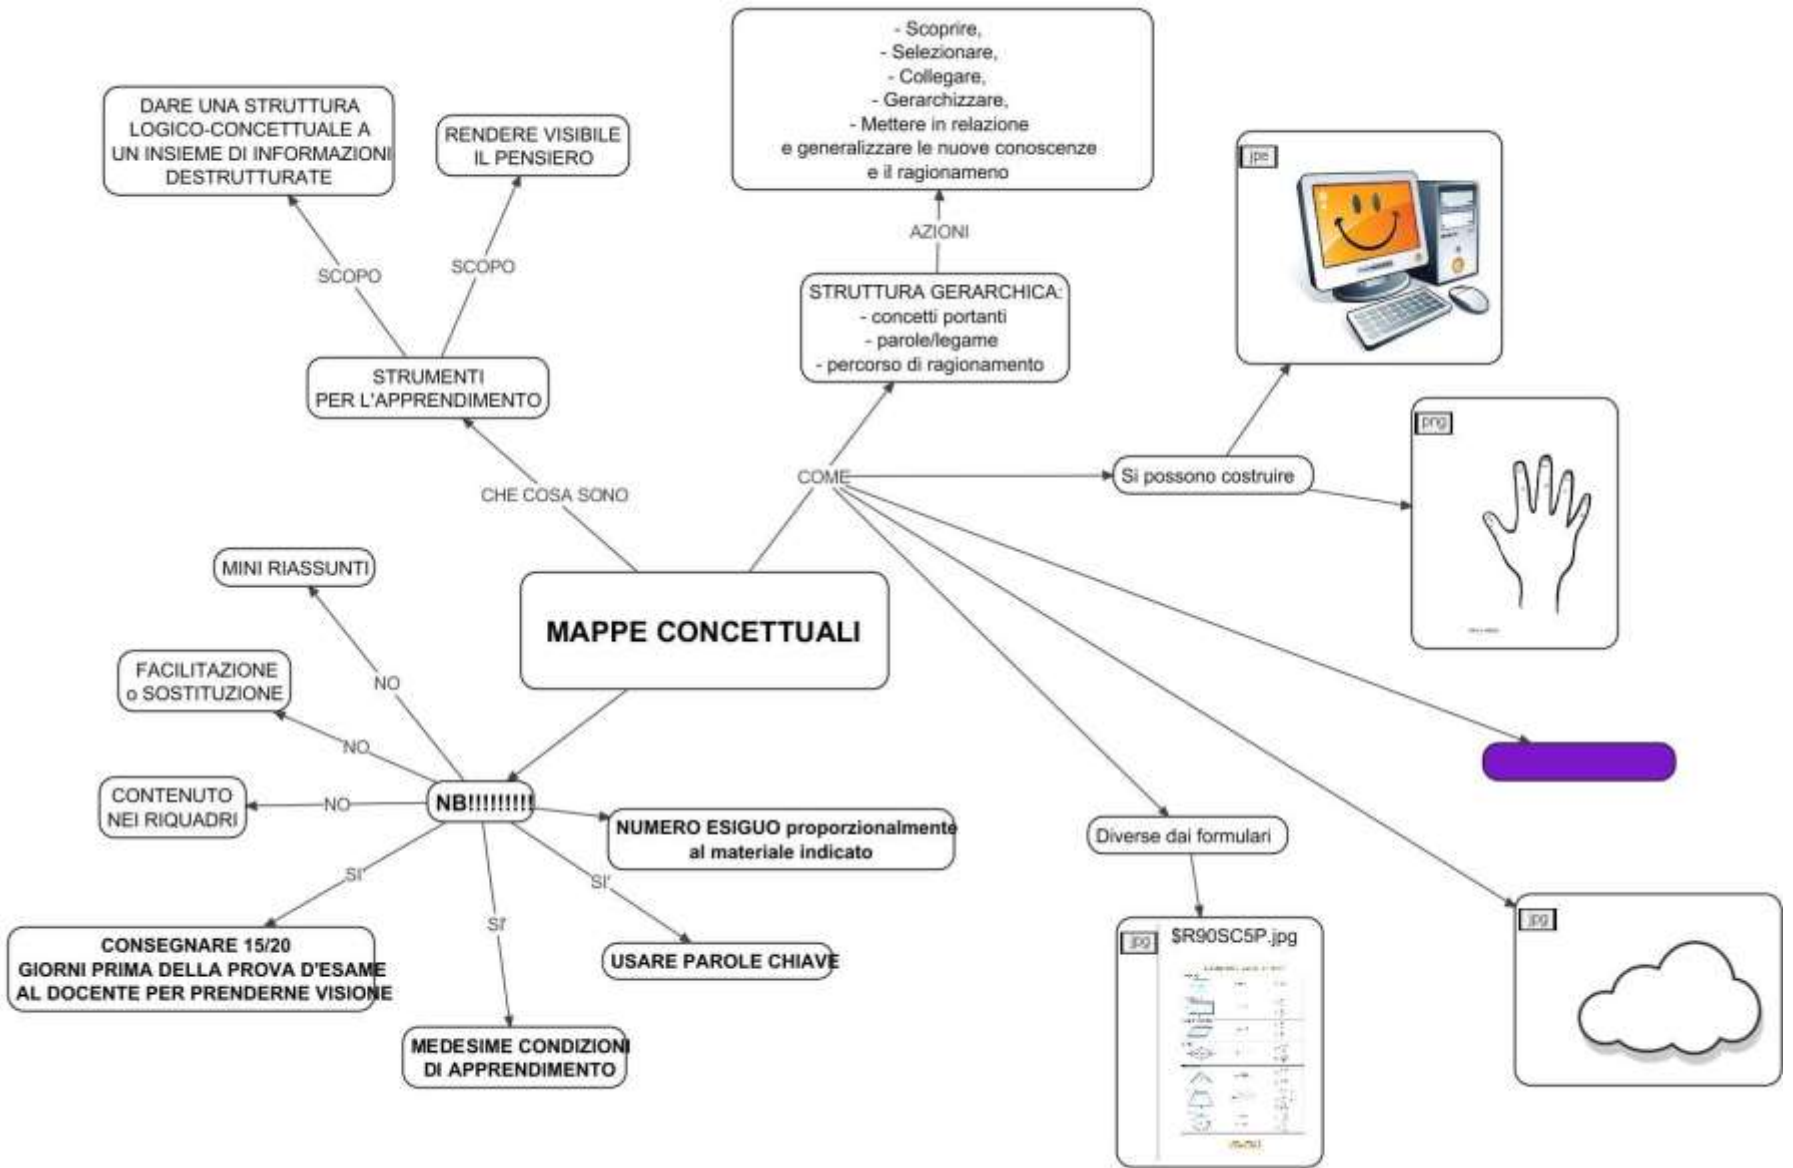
DARE UNA STRUTTURA LOGICO-CONCETTUALE A UN INSIEME DI INFORMAZIONI DESTRUTTURATE

RENDERE VISIBILE IL PENSIERO

SCOPO

SCOPO

STRUMENTI PER L'APPRENDIMENTO

CHE COSA SONO

- Scoprire,
- Selezionare,
- Collegare,
- Gerarchizzare,
- Mettere in relazione
e generalizzare le nuove conoscenze
e il ragionameno

AZIONI

STRUTTURA GERARCHICA:
- concetti portanti
- parole/legame
- percorso di ragionamento

COME

Si possono costruire

jpe

png

MAPPE CONCETTUALI

MINI RIASSUNTI

NO

FACILITAZIONE o SOSTITUZIONE

NO

CONTENUTO NEI RIQUADRI

NO

NB!!!!!!!!!

NUMERO ESIGUO proporzionalmente al materiale indicato

SI'

SI'

SI'

CONSEGNARE 15/20 GIORNI PRIMA DELLA PROVA D'ESAME AL DOCENTE PER PRENDERNE VISIONE

USARE PAROLE CHIAVE

MEDESIME CONDIZIONI DI APPRENDIMENTO

Diverse dai formulari

jpg

$R90SC5P.jpg

jpg